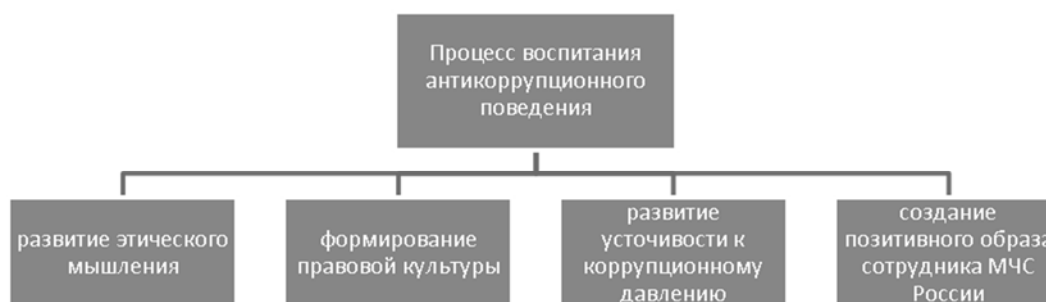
Процесс воспитания антикоррупционного поведения

развитие этического мышления

формирование правовой культуры

развитие усточивости к коррупционному давлению

создание позитивного образа сотрудника МЧС России